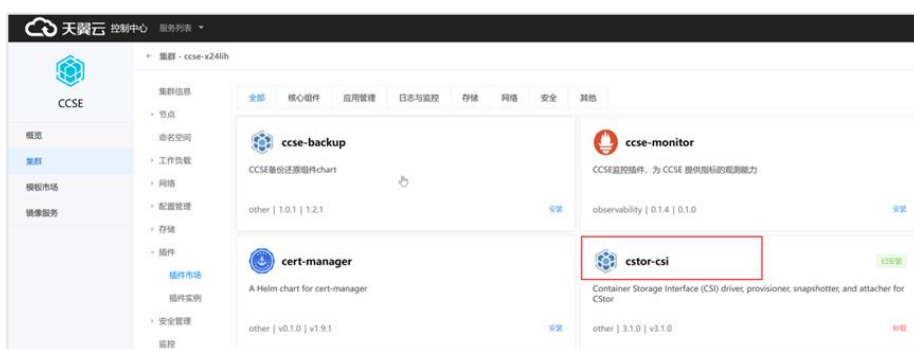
天翼云 控制中心 服务列表

CCSE

概览
集群
模板市场
镜像服务

← 集群 - ccse-x24lih

集群信息
节点
命名空间
工作负载
网络
配置管理
存储
插件
插件市场
插件实例
安全管理
监控

全部 核心组件 应用管理 日志与监控 存储 网络 安全 其他

ccse-backup
CCSE备份还原组件chart
other | 1.0.1 | 1.2.1
安装

ccse-monitor
CCSE监控插件，为 CCSE 提供指标的观测能力
observability | 0.1.4 | 0.1.0
安装

cert-manager
A Helm chart for cert-manager
other | v0.1.0 | v1.9.1
安装

cstor-csi
已安装
Container Storage Interface (CSI) driver, provisioner, snapshotter, and attacher for CStor
other | 3.1.0 | v3.1.0
卸载